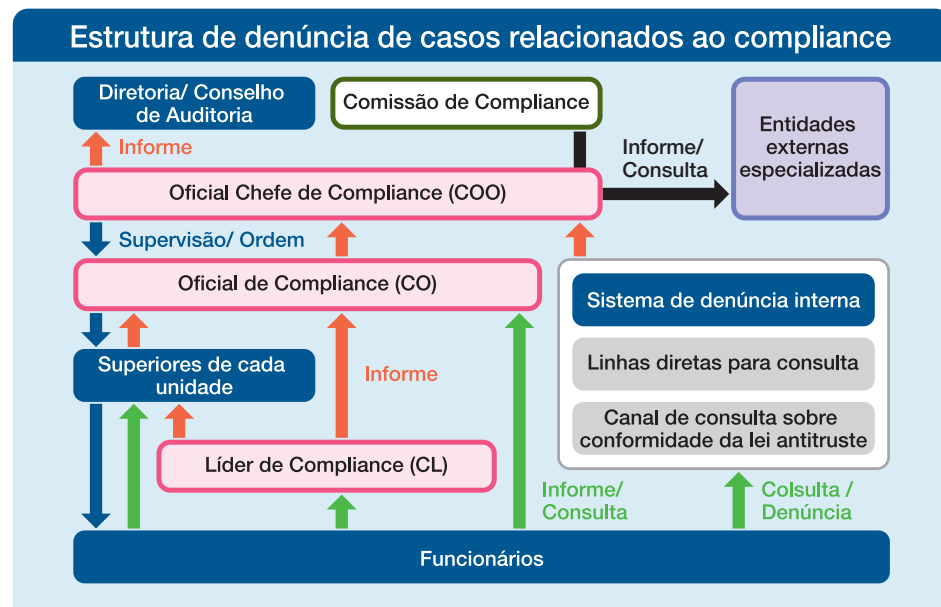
Estrutura de denúncia de casos relacionados ao compliance

Diretoria/ Conselho de Auditoria

Comissão de Compliance

Entidades externas especializadas

Informe

Informe/ Consulta

Oficial Chefe de Compliance (COO)

Supervisão/ Ordem

Oficial de Compliance (CO)

Sistema de denúncia interna

Linhas diretas para consulta

Canal de consulta sobre conformidade da lei antitruste

Superiores de cada unidade

Informe

Líder de Compliance (CL)

Informe/ Consulta

Colsulta / Denúncia

Funcionários